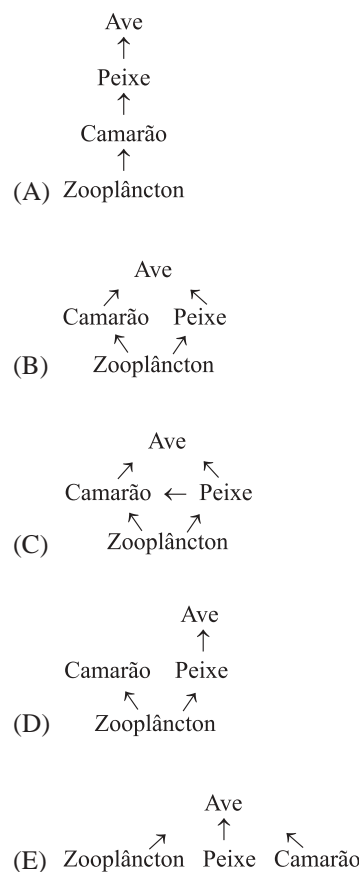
Ave
↑
Peixe
↑
Camarão
↑
(A) Zooplâncton

Ave
↗ ↖
Camarão Peixe
↖ ↗
(B) Zooplâncton

Ave
↗ ↖
Camarão ← Peixe
↖ ↗
(C) Zooplâncton

Ave
↑
Camarão Peixe
↖ ↗
(D) Zooplâncton

Ave
↗ ↑ ↖
(E) Zooplâncton Peixe Camarão